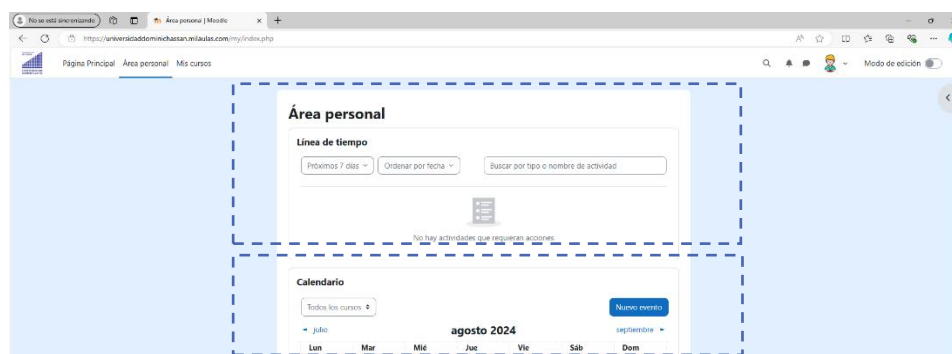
No se está sincronizando

Área personal | Moodle

https://universidaddominichassan.milaulas.com/my/index.php

Página Principal Área personal Mis cursos

Modo de edición

Área personal

Línea de tiempo

Próximos 7 días

Ordenar por fecha

Buscar por tipo o nombre de actividad

No hay actividades que requieran acciones

Calendario

Todos los cursos

Nuevo evento

◄ julio

agosto 2024

septiembre ►

| Lun | Mar | Mié | Jue | Vie | Sáb | Dom |
|---|---|---|---|---|---|---|